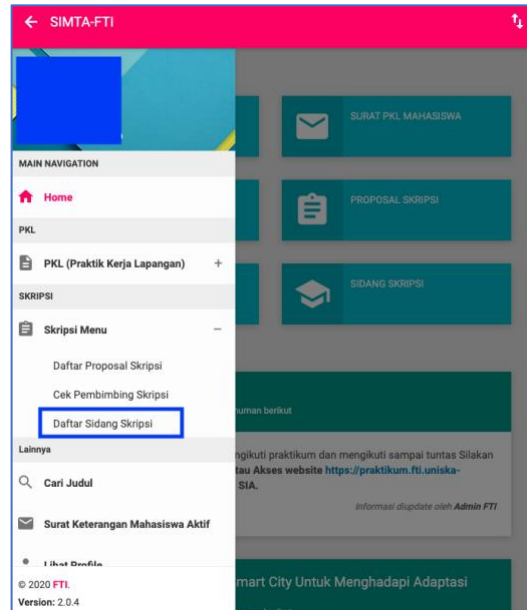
← SIMTA-FTI

MAIN NAVIGATION

Home

PKL

PKL (Praktik Kerja Lapangan) +

SKRIPSI

Skripsi Menu −

Daftar Proposal Skripsi

Cek Pembimbing Skripsi

Daftar Sidang Skripsi

Lainnya

Cari Judul

Surat Keterangan Mahasiswa Aktif

Lihat Profile

© 2020 FTI.

Version: 2.0.4

SURAT PKL MAHASISWA

PROPOSAL SKRIPSI

SIDANG SKRIPSI

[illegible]uman berikut

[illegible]ngikuti praktikum dan mengikuti sampai tuntas Silakan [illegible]tau Akses website https://praktikum.fti.uniska-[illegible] SIA.

Informasi diupdate oleh Admin FTI

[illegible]mart City Untuk Menghadapi Adaptasi